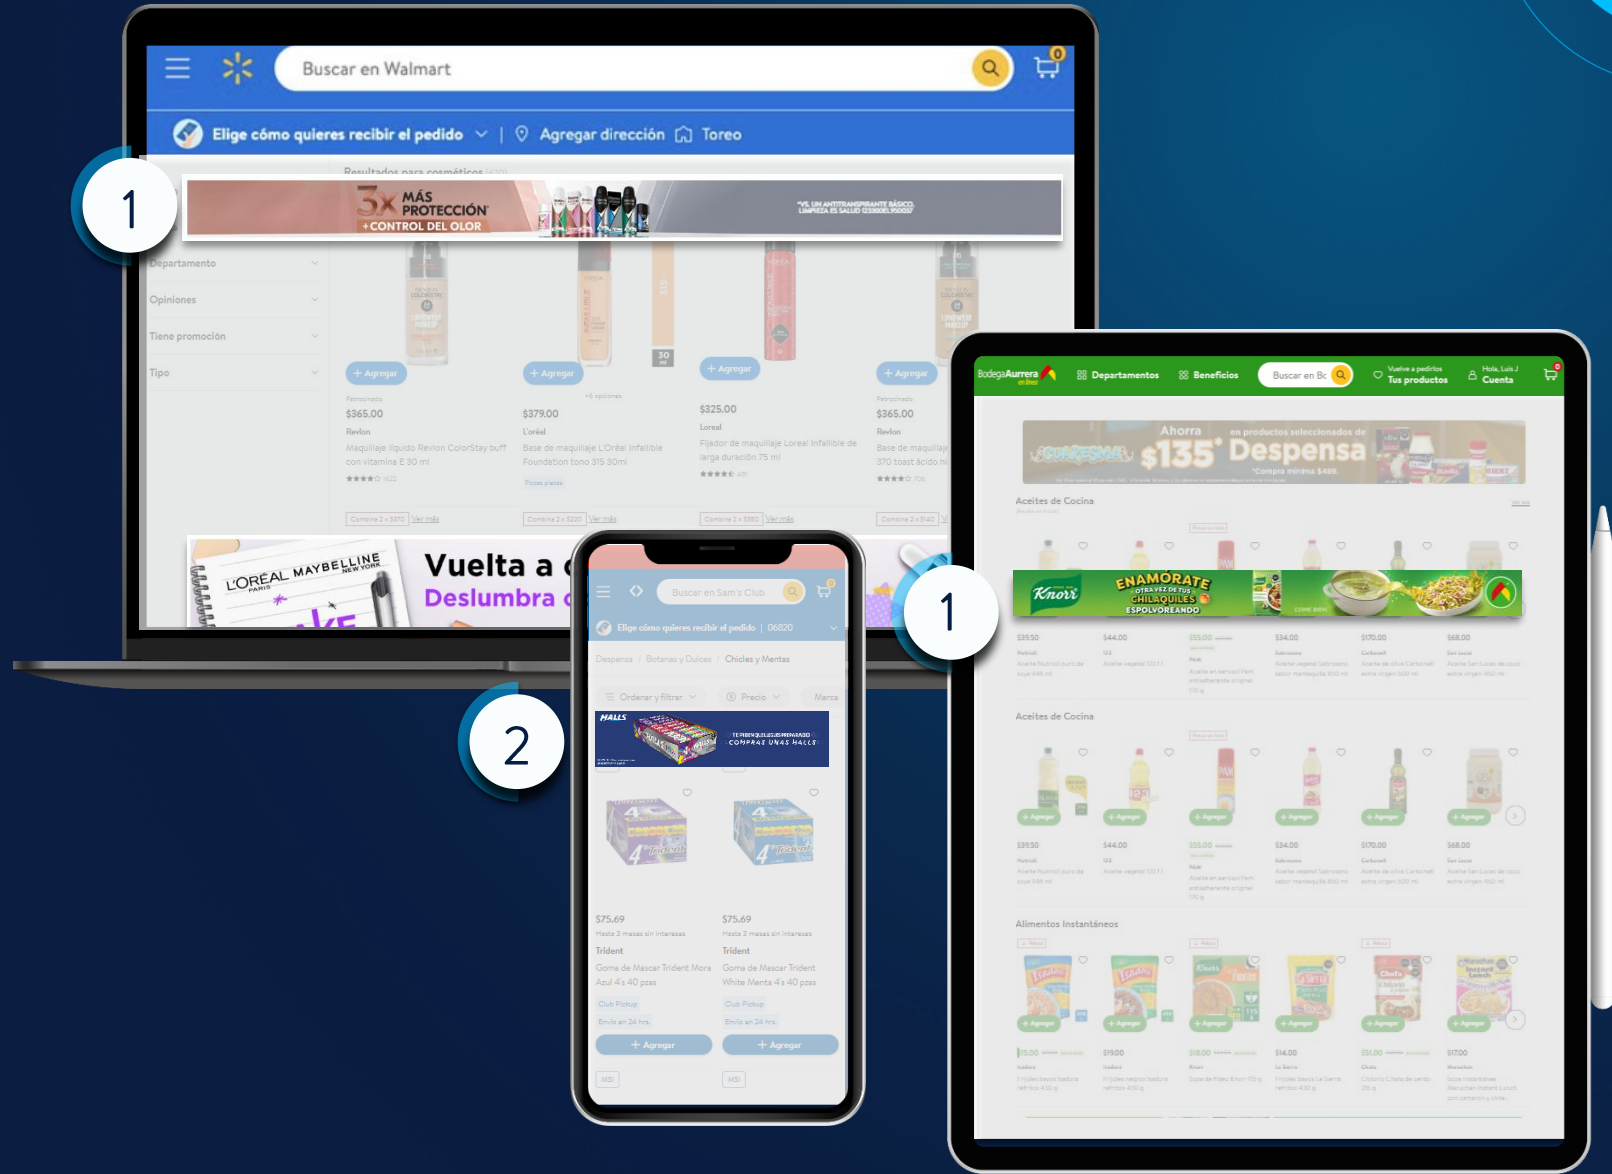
Buscar en Walmart

0

Elige cómo quieres recibir el pedido | Agregar dirección Toreo

Resultados para cosméticos

1

3x MÁS PROTECCIÓN +CONTROL DEL OLOR

Departamento

Opiniones

Tiene promoción

Tipo

+ Agregar

$365.00
Revlon
Maquillaje líquido Revlon ColorStay buff con vitamina E 30 ml

$379.00
L'oréal
Base de maquillaje L'Oréal Infallible Foundation tono 315 30ml

$325.00
Loreal
Fijador de maquillaje Loreal Infallible de larga duración 75 ml

$365.00
Revlon
Base de maquillaje 370 toast ácido hi

L'ORÉAL PARIS MAYBELLINE NEW YORK

Vuelta a
Deslumbra

Buscar en Sam's Club

Elige cómo quieres recibir el pedido | 06820

Despensa / Botanas y Dulces / Chicles y Mentas

Ordenar y filtrar

Precio

Marca

2

HALLS

COMPRAS UNAS HALLS

$75.69
Hasta 3 meses sin intereses
Trident
Goma de Mascar Trident Mora Azul 4's 40 pzas
Club Pickup
Envío en 24 hrs
+ Agregar
MSI

$75.69
Hasta 3 meses sin intereses
Trident
Goma de Mascar Trident White Menta 4's 40 pzas
Club Pickup
Envío en 24 hrs
+ Agregar
MSI

Bodega Aurrera en línea

Departamentos

Beneficios

Buscar en Bo

Vuelve a pedirlos Tus productos

Hola, Luis J Cuenta

0

Ahorra en productos seleccionados de $135* Despensa
*Compra mínima $489

Aceites de Cocina

1

Knorr ENAMÓRATE OTRA VEZ DE TUS CHILAQUILES ESPOLVOREANDO

$39.50
$44.00
$55.00
$34.00
$170.00
$68.00

Aceites de Cocina

+ Agregar

$39.50
$44.00
$55.00
$34.00
$170.00
$68.00

Alimentos Instantáneos

$15.00
$19.00
$18.00
$14.00
$51.00
$17.00